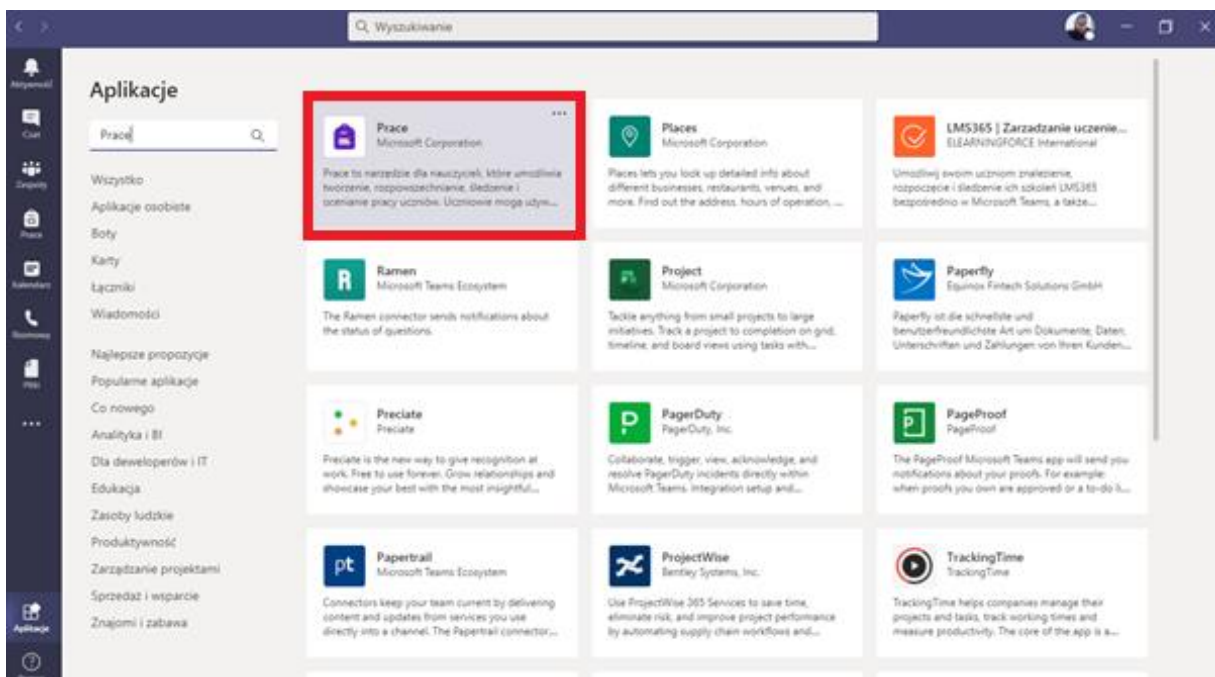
Q Wyszukiwanie

Aktywność
Czat
Zespoły
Prace
Kalendarz
Rozmowy
Pliki
...
Aplikacje

Aplikacje

Prace

Wszystko
Aplikacje osobiste
Boty
Karty
Łączniki
Wiadomości

Najlepsze propozycje
Popularne aplikacje
Co nowego
Analityka i BI
Dla deweloperów i IT
Edukacja
Zasoby ludzkie
Produktywność
Zarządzanie projektami
Sprzedaż i wsparcie
Znajomi i zabawa

Prace
Microsoft Corporation
Prace to narzędzie dla nauczycieli, które umożliwia tworzenie, rozpowszechnianie, śledzenie i ocenianie pracy uczniów. Uczniowie mogą używ...

Places
Microsoft Corporation
Places lets you look up detailed info about different businesses, restaurants, venues, and more. Find out the address, hours of operation, ...

LMS365 | Zarządzanie uczenie...
ELEARNINGFORCE International
Umożliwij swoim uczniom znalezienie, rozpoczęcie i śledzenie ich szkoleń LMS365 bezpośrednio w Microsoft Teams, a także...

Ramen
Microsoft Teams Ecosystem
The Ramen connector sends notifications about the status of questions.

Project
Microsoft Corporation
Tackle anything from small projects to large initiatives. Track a project to completion on grid, timeline, and board views using tasks with...

Paperfly
Equinox Fintech Solutions GmbH
Paperfly ist die schnellste und benutzerfreundlichste Art um Dokumente, Daten, Unterschriften und Zahlungen von Ihren Kunden...

Preciate
Preciate
Preciate is the new way to give recognition at work. Free to use forever. Grow relationships and showcase your best with the most insightful...

PagerDuty
PagerDuty, Inc.
Collaborate, trigger, view, acknowledge, and resolve PagerDuty incidents directly within Microsoft Teams. Integration setup and...

PageProof
PageProof
The PageProof Microsoft Teams app will send you notifications about your proofs. For example: when proofs you own are approved or a to-do li...

Papertrail
Microsoft Teams Ecosystem
Connectors keep your team current by delivering content and updates from services you use directly into a channel. The Papertrail connector...

ProjectWise
Bentley Systems, Inc.
Use ProjectWise 365 Services to save time, eliminate risk, and improve project performance by automating supply chain workflows and...

TrackingTime
TrackingTime
TrackingTime helps companies manage their projects and tasks, track working times and measure productivity. The core of the app is a...